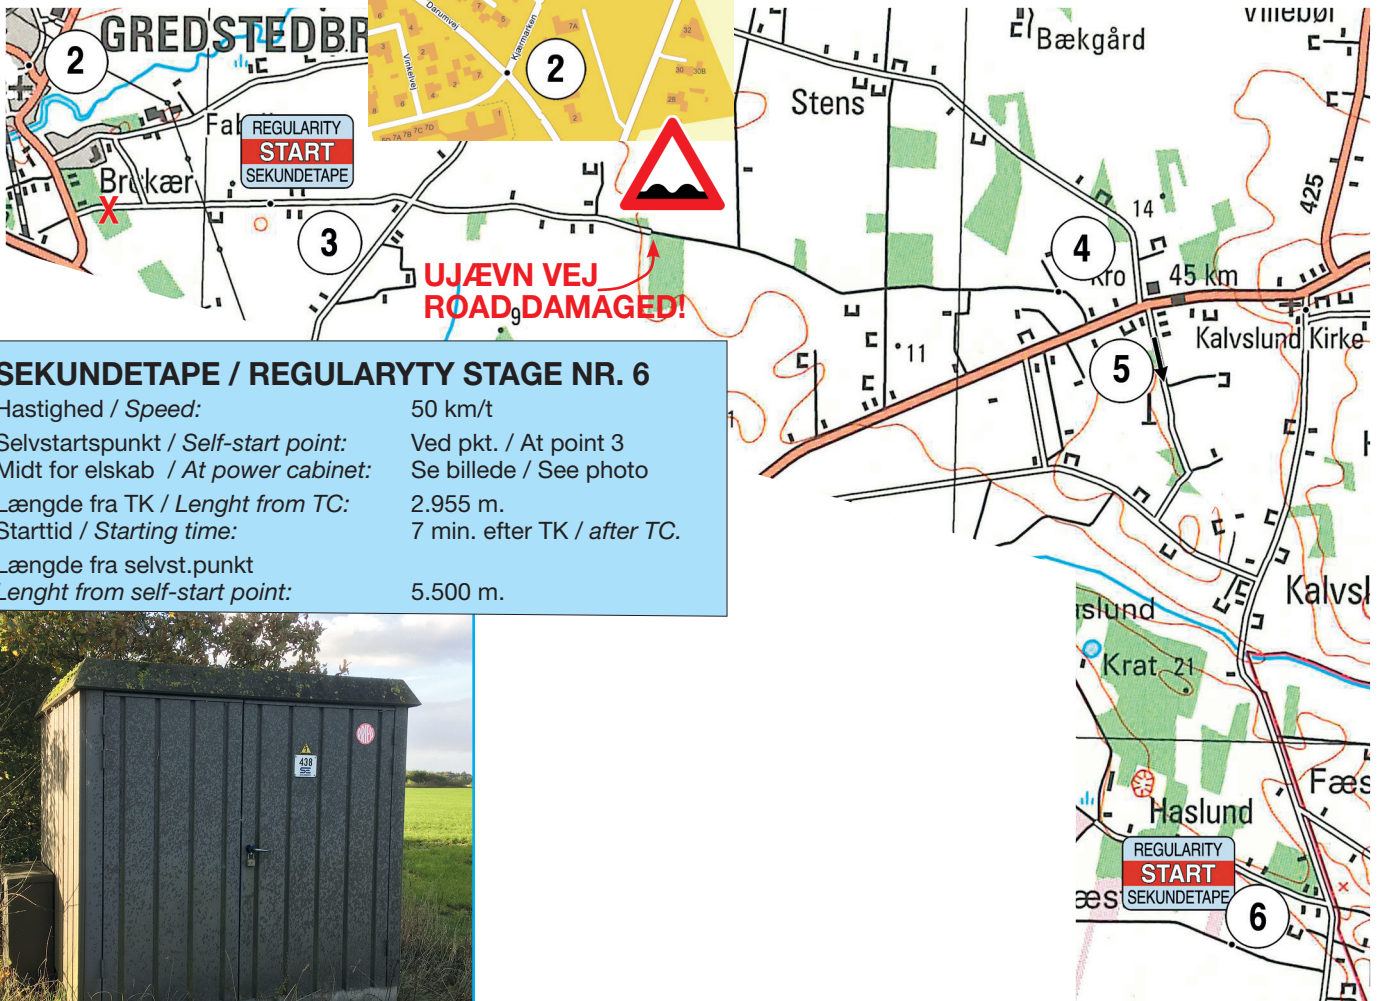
GREDSTEDBR
2
Fal
REGULARITY
START
SEKUNDETAPE
Brekær
X
3
2
Dürumvej
Kærmarken
Vinkelvej
UJÆVN VEJ
ROAD DAMAGED!
9
Stens
Bækgård
Villebøl
14
425
4
Kro
45 km
5
Kalvslund Kirke
11
SEKUNDETAPE / REGULARYTY STAGE NR. 6

| Hastighed / *Speed:* | 50 km/t |
|---|---|
| Selvstartspunkt / *Self-start point:* | Ved pkt. / At point 3 |
| Midt for elskab / *At power cabinet:* | Se billede / See photo |
| Længde fra TK / *Lenght from TC:* | 2.955 m. |
| Starttid / *Starting time:* | 7 min. efter TK / *after TC.* |
| Længde fra selvst.punkt *Lenght from self-start point:* | 5.500 m. |

438
Kalvsl
slund
Krat 21
Fæs
Haslund
REGULARITY
START
SEKUNDETAPE
æs
6